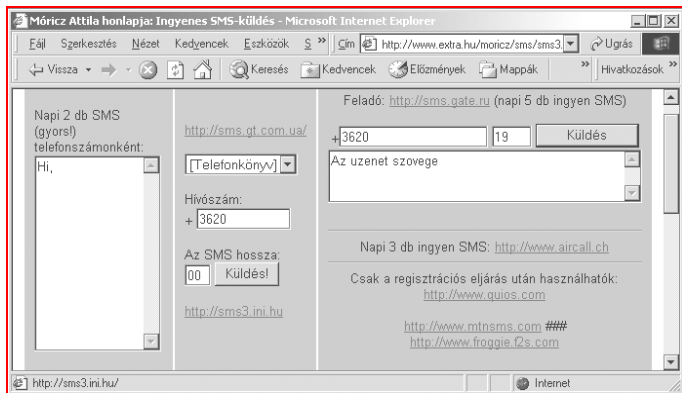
Móricz Attila honlapja: Ingyenes SMS-küldés - Microsoft Internet Explorer

Fájl Szerkesztés Nézet Kedvencek Eszközök S » Cím http://www.extra.hu/moricz/sms/sms3. Ugrás

Vissza Keresés Kedvencek Előzmények Mappák » Hivatkozások »

Napi 2 db SMS (gyors!) telefonszámonként:

Hi,

http://sms.gt.com.ua/

[Telefonkönyv]

Hívószám:

+ 3620

Az SMS hossza:

00 Küldés!

http://sms3.ini.hu

Feladó: http://sms.gate.ru (napi 5 db ingyen SMS)

+3620 19 Küldés

Az uzenet szovege

Napi 3 db ingyen SMS: http://www.aircall.ch

Csak a regisztrációs eljárás után használhatók:
http://www.quios.com

http://www.mtnsms.com ###
http://www.froggie.f2s.com

http://sms3.ini.hu/

Internet